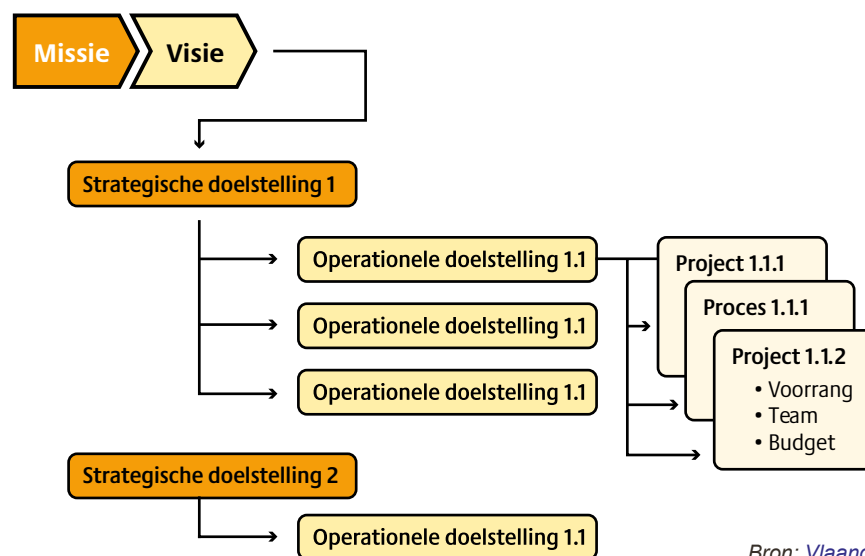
Missie
Visie

Strategische doelstelling 1

Operationele doelstelling 1.1
Operationele doelstelling 1.1
Operationele doelstelling 1.1

Project 1.1.1
Proces 1.1.1
Project 1.1.2
• Voorrang
• Team
• Budget

Strategische doelstelling 2

Operationele doelstelling 1.1

Bron: Vlaan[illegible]